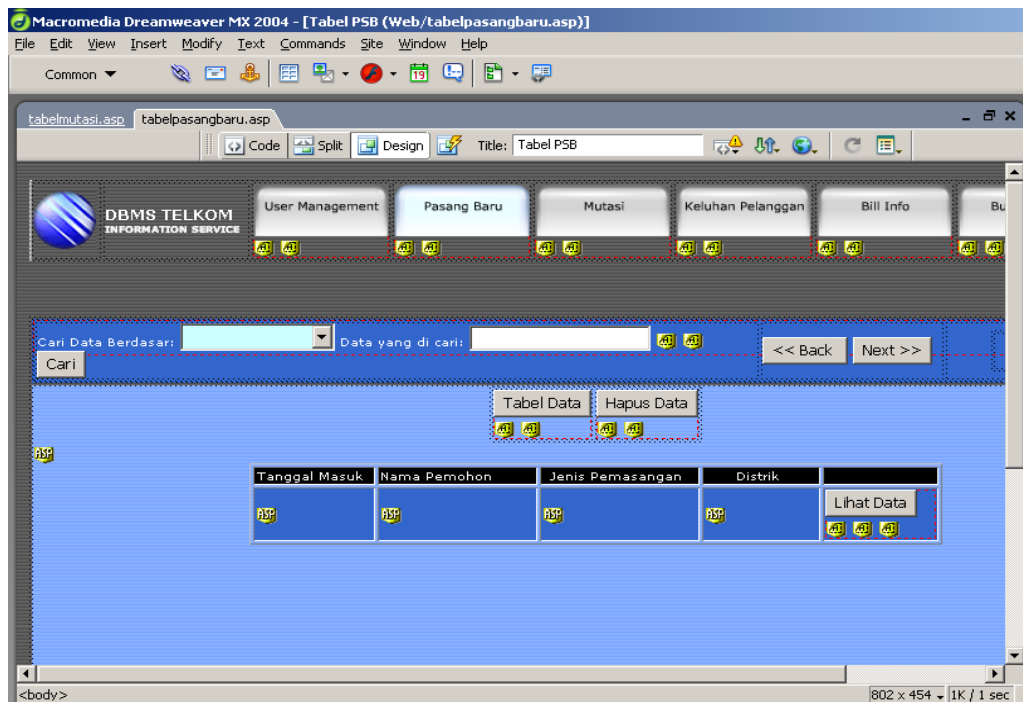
Macromedia Dreamweaver MX 2004 - [Tabel PSB (Web/tabelpasangbaru.asp)]

File Edit View Insert Modify Text Commands Site Window Help

Common

tabelmutasi.asp tabelpasangbaru.asp

Code Split Design Title: Tabel PSB

DBMS TELKOM
INFORMATION SERVICE

User Management | Pasang Baru | Mutasi | Keluhan Pelanggan | Bill Info | Bu

Cari Data Berdasar: Data yang di cari: << Back Next >>

Cari

Tabel Data Hapus Data

| Tanggal Masuk | Nama Pemohon | Jenis Pemasangan | Distrik | |
|---|---|---|---|---|
| | | | | Lihat Data |

<body>

802 x 454 1K / 1 sec